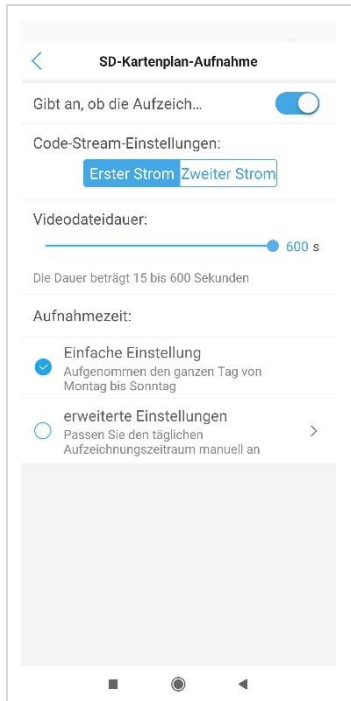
SD-Kartenplan-Aufnahme

Gibt an, ob die Aufzeich...

Code-Stream-Einstellungen:

Erster Strom Zweiter Strom

Videodateidauer:

600 s

Die Dauer beträgt 15 bis 600 Sekunden

Aufnahmezeit:

Einfache Einstellung
Aufgenommen den ganzen Tag von Montag bis Sonntag

erweiterte Einstellungen
Passen Sie den täglichen Aufzeichnungszeitraum manuell an